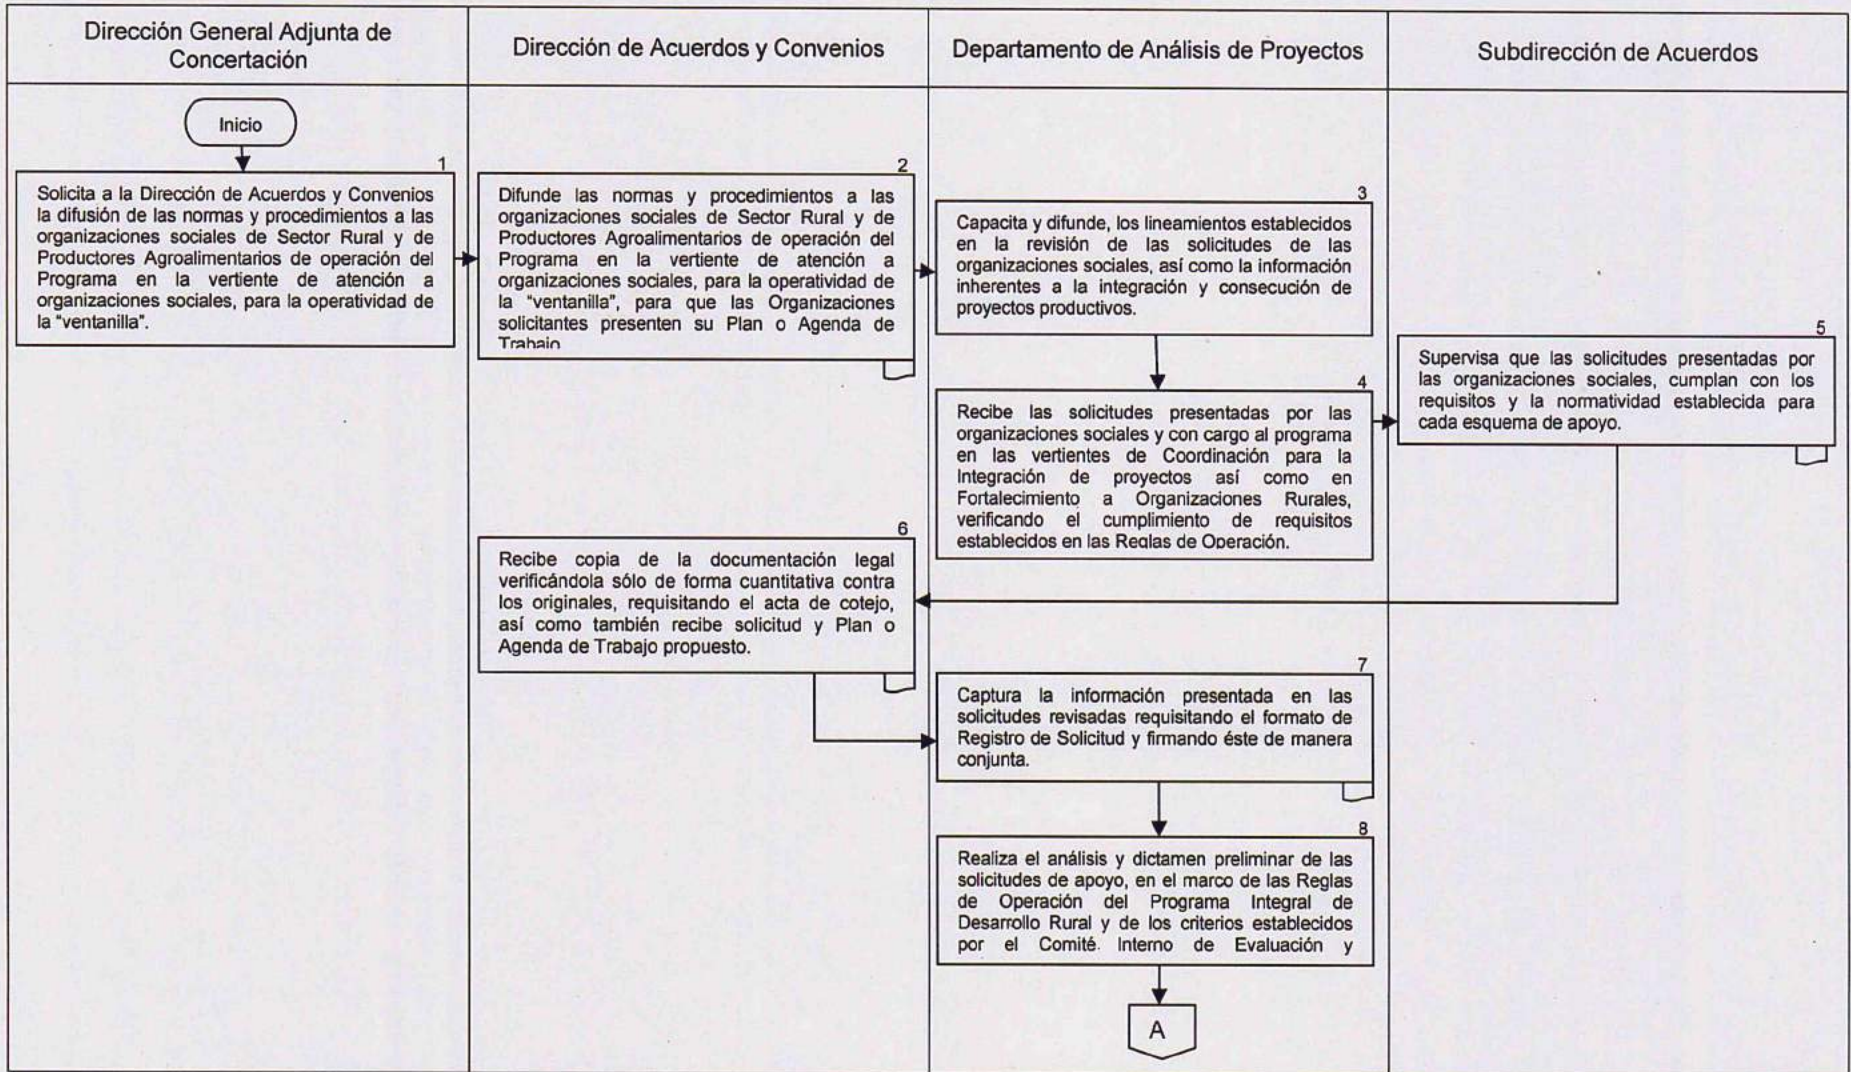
Dirección General Adjunta de Concertación

Dirección de Acuerdos y Convenios

Departamento de Análisis de Proyectos

Subdirección de Acuerdos

Inicio

1
Solicita a la Dirección de Acuerdos y Convenios la difusión de las normas y procedimientos a las organizaciones sociales de Sector Rural y de Productores Agroalimentarios de operación del Programa en la vertiente de atención a organizaciones sociales, para la operatividad de la "ventanilla".

2
Difunde las normas y procedimientos a las organizaciones sociales de Sector Rural y de Productores Agroalimentarios de operación del Programa en la vertiente de atención a organizaciones sociales, para la operatividad de la "ventanilla", para que las Organizaciones solicitantes presenten su Plan o Agenda de Trabajo.

3
Capacita y difunde, los lineamientos establecidos en la revisión de las solicitudes de las organizaciones sociales, así como la información inherentes a la integración y consecución de proyectos productivos.

4
Recibe las solicitudes presentadas por las organizaciones sociales y con cargo al programa en las vertientes de Coordinación para la Integración de proyectos así como en Fortalecimiento a Organizaciones Rurales, verificando el cumplimiento de requisitos establecidos en las Reglas de Operación.

5
Supervisa que las solicitudes presentadas por las organizaciones sociales, cumplan con los requisitos y la normatividad establecida para cada esquema de apoyo.

6
Recibe copia de la documentación legal verificándola sólo de forma cuantitativa contra los originales, requisitando el acta de cotejo, así como también recibe solicitud y Plan o Agenda de Trabajo propuesto.

7
Captura la información presentada en las solicitudes revisadas requisitando el formato de Registro de Solicitud y firmando éste de manera conjunta.

8
Realiza el análisis y dictamen preliminar de las solicitudes de apoyo, en el marco de las Reglas de Operación del Programa Integral de Desarrollo Rural y de los criterios establecidos por el Comité Interno de Evaluación y

A